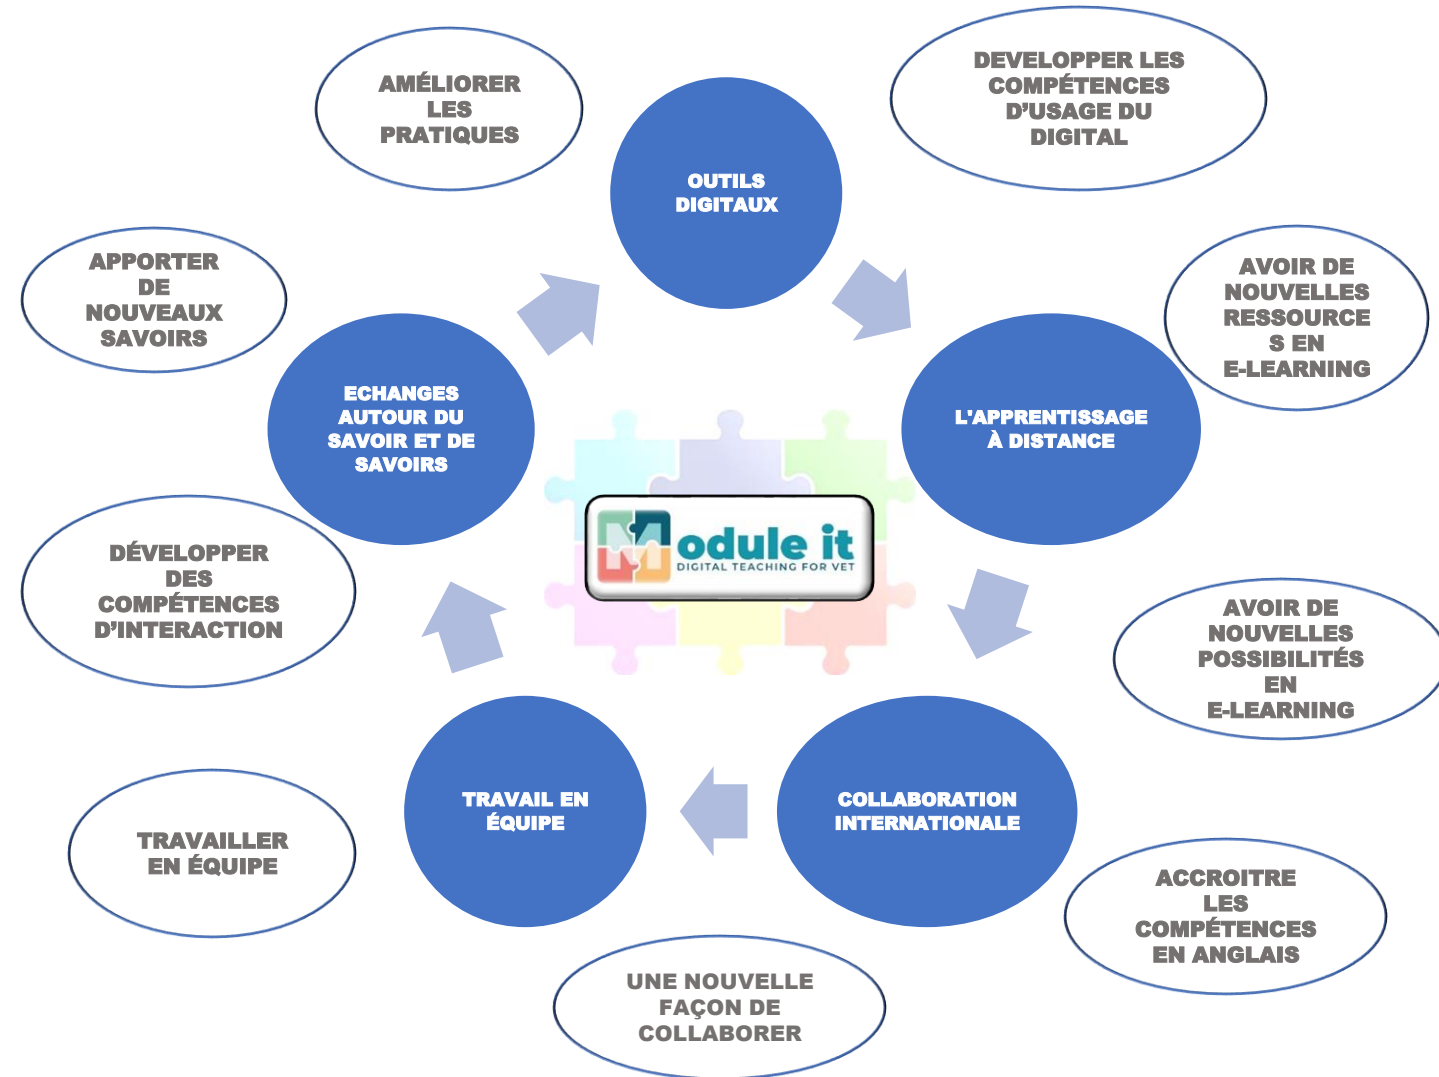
AMÉLIORER LES PRATIQUES

OUTILS DIGITAUX

DEVELOPPER LES COMPÉTENCES D'USAGE DU DIGITAL

APPORTER DE NOUVEAUX SAVOIRS

AVOIR DE NOUVELLES RESSOURCE S EN E-LEARNING

ECHANGES AUTOUR DU SAVOIR ET DE SAVOIRS

L'APPRENTISSAGE À DISTANCE

odule it
DIGITAL TEACHING FOR VET

DÉVELOPPER DES COMPÉTENCES D'INTERACTION

AVOIR DE NOUVELLES POSSIBILITÉS EN E-LEARNING

TRAVAIL EN ÉQUIPE

COLLABORATION INTERNATIONALE

TRAVAILLER EN ÉQUIPE

ACCROITRE LES COMPÉTENCES EN ANGLAIS

UNE NOUVELLE FAÇON DE COLLABORER